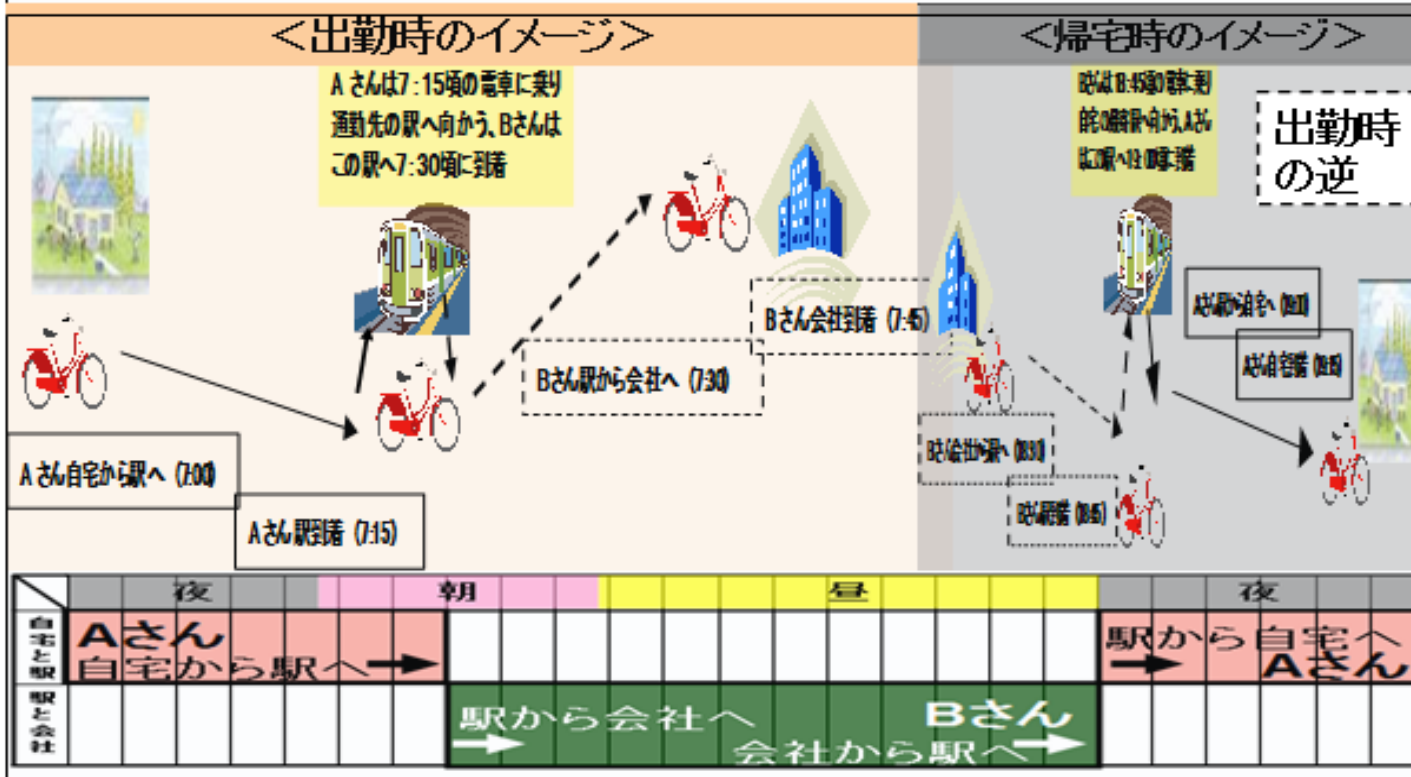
＜出勤時のイメージ＞

＜帰宅時のイメージ＞

Aさんは7:15頃の電車に乗り通勤先の駅へ向かう、Bさんはこの駅へ7:30頃に到着

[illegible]

出勤時の逆

Bさん会社到着（7:45）

Bさん駅から会社へ（7:30）

Aさん自宅から駅へ（7:00）

Aさん駅到着（7:15）

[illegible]

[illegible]

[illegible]

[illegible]

| | 夜 | 朝 | 昼 | 夜 |
|---|---|---|---|---|
| 自宅と駅 | Aさん 自宅から駅へ | | | 駅から自宅へ Aさん |
| 駅と会社 | | 駅から会社へ | Bさん 会社から駅へ | |